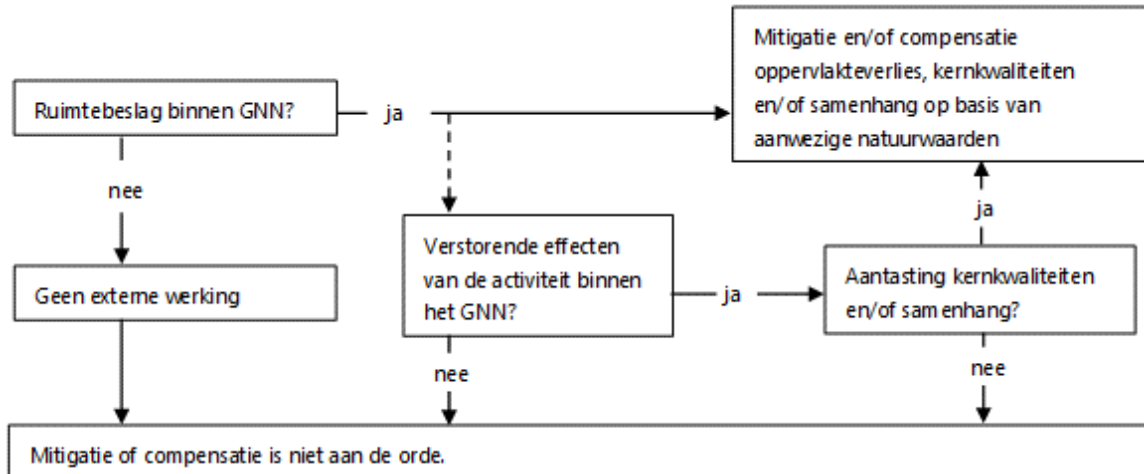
Ruimtebeslag binnen GNN?

ja

Mitigatie en/of compensatie oppervlakteverlies, kernkwaliteiten en/of samenhang op basis van aanwezige natuurwaarden

nee

Geen externe werking

Verstorende effecten van de activiteit binnen het GNN?

ja

Aantasting kernkwaliteiten en/of samenhang?

ja

nee

nee

Mitigatie of compensatie is niet aan de orde.